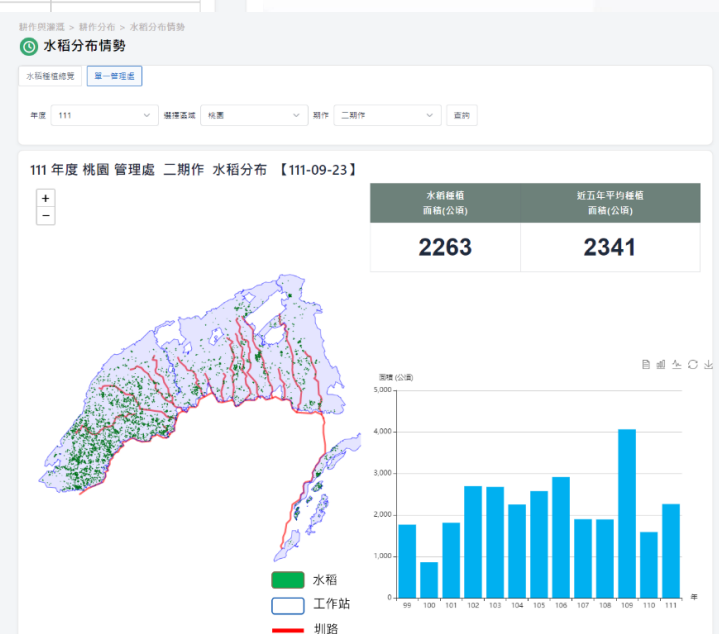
耕作與灌溉 > 耕作分布 > 水稻分布情勢

水稻分布情勢

水稻種植總覽 | 單一管理處

年度 111 | 選擇區域 桃園 | 期作 二期作 | 查詢

111 年度 桃園 管理處 二期作 水稻分布 【111-09-23】

+
−

| 水稻種植面積(公頃) | 近五年平均種植面積(公頃) |
|---|---|
| 2263 | 2341 |

面積 (公頃)
5,000
4,000
3,000
2,000
1,000
0
99 100 101 102 103 104 105 106 107 108 109 110 111 年

水稻
工作站
圳路